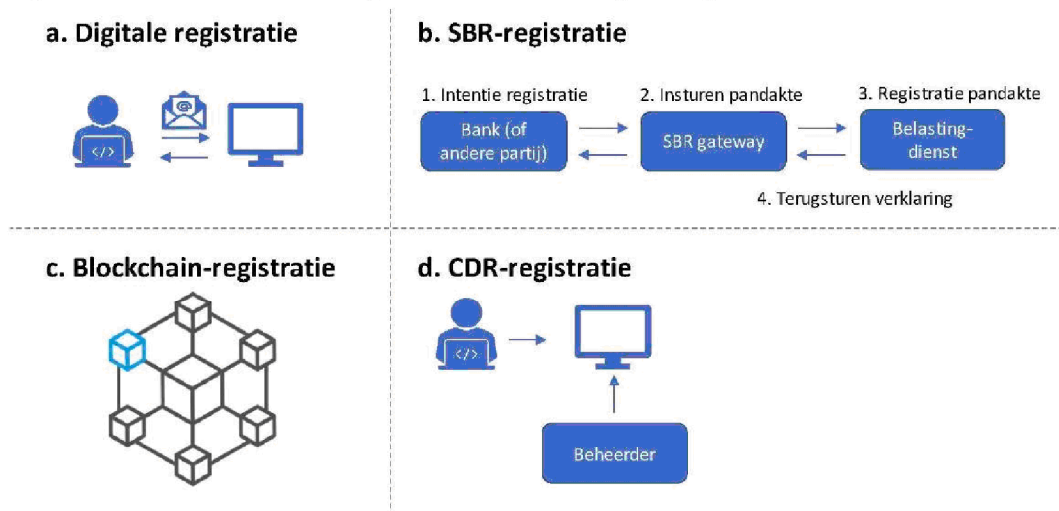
a. Digitale registratie

</>

b. SBR-registratie

1. Intentie registratie

2. Insturen pandakte

3. Registratie pandakte

Bank (of andere partij)

SBR gateway

Belasting-dienst

4. Terugsturen verklaring

c. Blockchain-registratie

d. CDR-registratie

</>

Beheerder